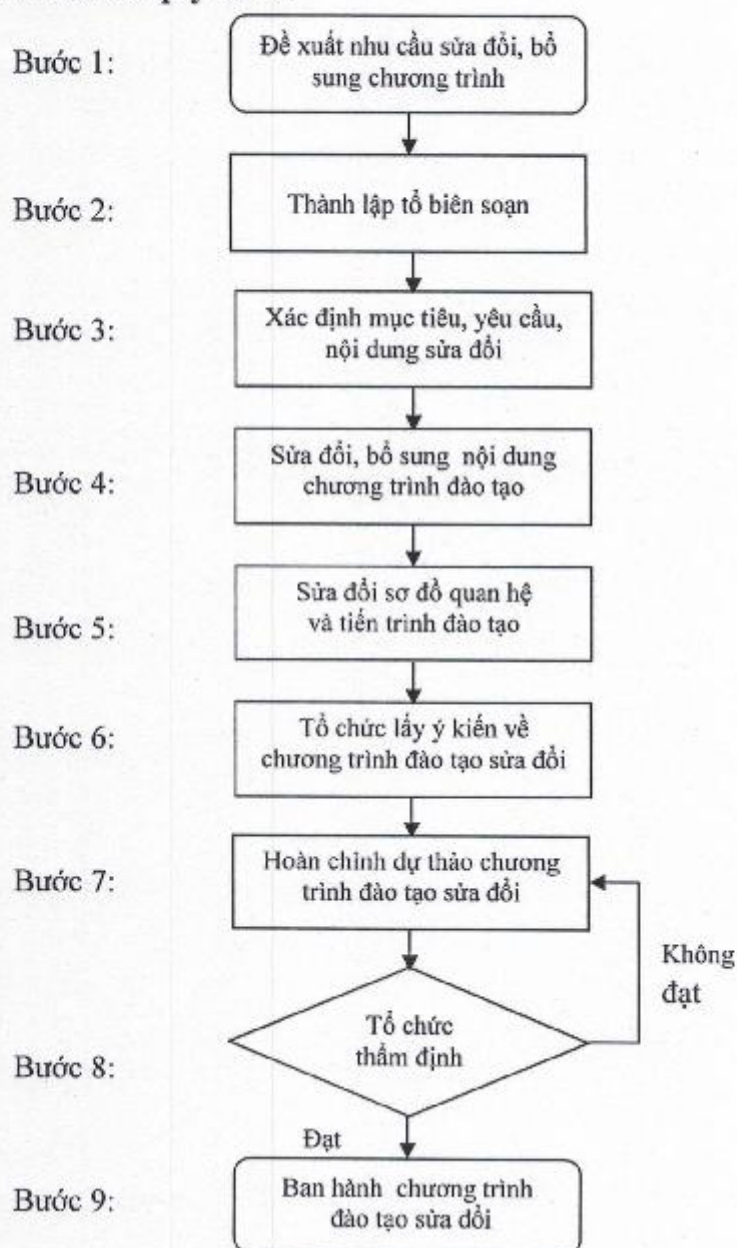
Bước 1: Đề xuất nhu cầu sửa đổi, bổ sung chương trình

Bước 2: Thành lập tổ biên soạn

Bước 3: Xác định mục tiêu, yêu cầu, nội dung sửa đổi

Bước 4: Sửa đổi, bổ sung nội dung chương trình đào tạo

Bước 5: Sửa đổi sơ đồ quan hệ và tiến trình đào tạo

Bước 6: Tổ chức lấy ý kiến về chương trình đào tạo sửa đổi

Bước 7: Hoàn chỉnh dự thảo chương trình đào tạo sửa đổi

Không đạt

Bước 8: Tổ chức thẩm định

Đạt

Bước 9: Ban hành chương trình đào tạo sửa đổi